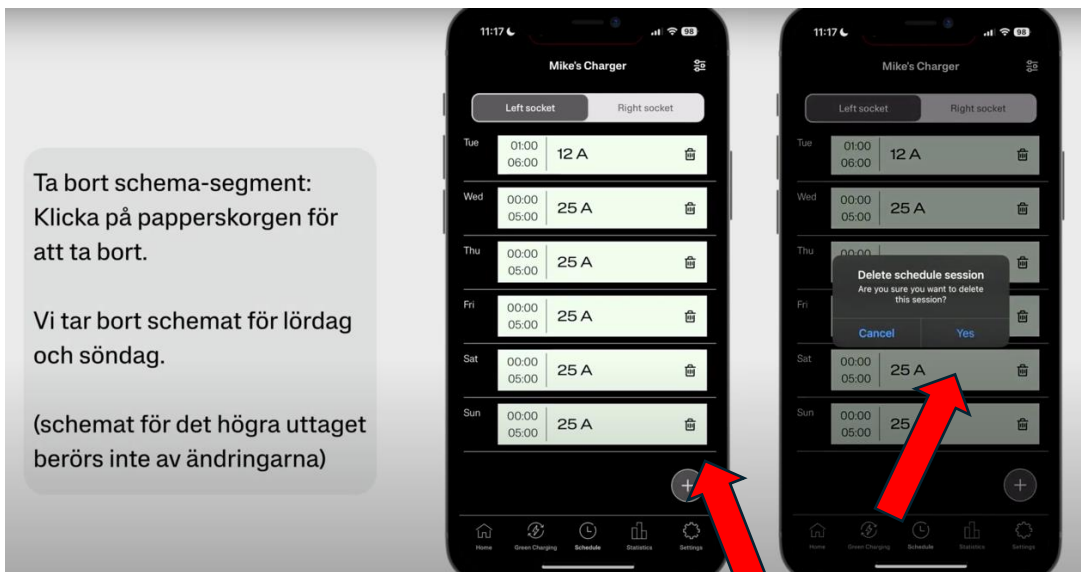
Ta bort schema-segment: Klicka på papperskorgen för att ta bort.

Vi tar bort schemat för lördag och söndag.

(schemat för det högra uttaget berörs inte av ändringarna)

11:17 98

Mike's Charger

Left socket Right socket

Tue 01:00 06:00 12 A

Wed 00:00 05:00 25 A

Thu 00:00 05:00 25 A

Fri 00:00 05:00 25 A

Sat 00:00 05:00 25 A

Sun 00:00 05:00 25 A

+

Home Green Charging Schedule Statistics Settings

11:17 98

Mike's Charger

Left socket Right socket

Tue 01:00 06:00 12 A

Wed 00:00 05:00 25 A

Thu 00:00

Delete schedule session
Are you sure you want to delete this session?
Cancel Yes

Fri

Sat 00:00 05:00 25 A

Sun 00:00 05:00 25

+

Home Green Charging Schedule Statistics Settings